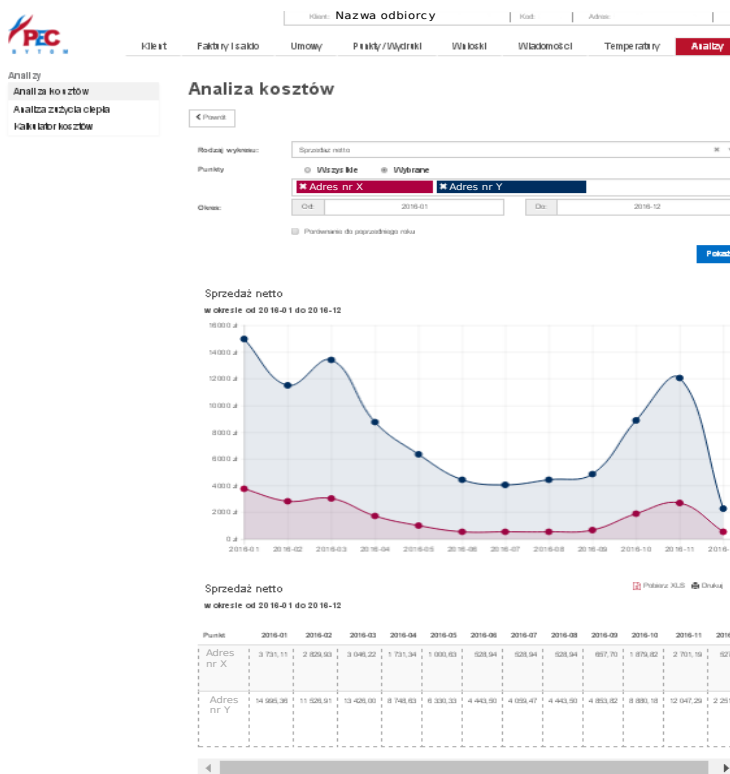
PEC BYTOM

Klient: Nazwa odbiorcy | Kod: | Adres: |

Klient Faktury i saldo Umowy Punkty/Wydruki Wnioski Wiadomości Temperatury Analizy

Analizy
Analiza kosztów
Analiza zużycia ciepła
Kalkulator kosztów

Analiza kosztów

< Powrót

Rodzaj wykresu: Sprzedaż netto

Punkty: Wszystkie Wybrane

✖ Adres nr X ✖ Adres nr Y

Okres: Od: 2016-01 Do: 2016-12

Porównanie do poprzedniego roku

Pokaż

Sprzedaż netto
w okresie od 2016-01 do 2016-12

16000 zł
14000 zł
12000 zł
10000 zł
8000 zł
6000 zł
4000 zł
2000 zł
0 zł

2016-01 2016-02 2016-03 2016-04 2016-05 2016-06 2016-07 2016-08 2016-09 2016-10 2016-11 2016-

Sprzedaż netto
w okresie od 2016-01 do 2016-12

Pobierz XLS Drukuj

| Punkt | 2016-01 | 2016-02 | 2016-03 | 2016-04 | 2016-05 | 2016-06 | 2016-07 | 2016-08 | 2016-09 | 2016-10 | 2016-11 | 2016 |
|---|---|---|---|---|---|---|---|---|---|---|---|---|
| Adres nr X | 3 731,11 | 2 829,93 | 3 046,22 | 1 731,34 | 1 000,63 | 528,94 | 528,94 | 528,94 | 697,70 | 1 878,82 | 2 701,19 | 52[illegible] |
| Adres nr Y | 14 995,36 | 11 526,91 | 13 426,00 | 8 748,63 | 6 330,33 | 4 443,50 | 4 059,47 | 4 443,50 | 4 853,82 | 8 880,18 | 12 047,29 | 2 25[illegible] |